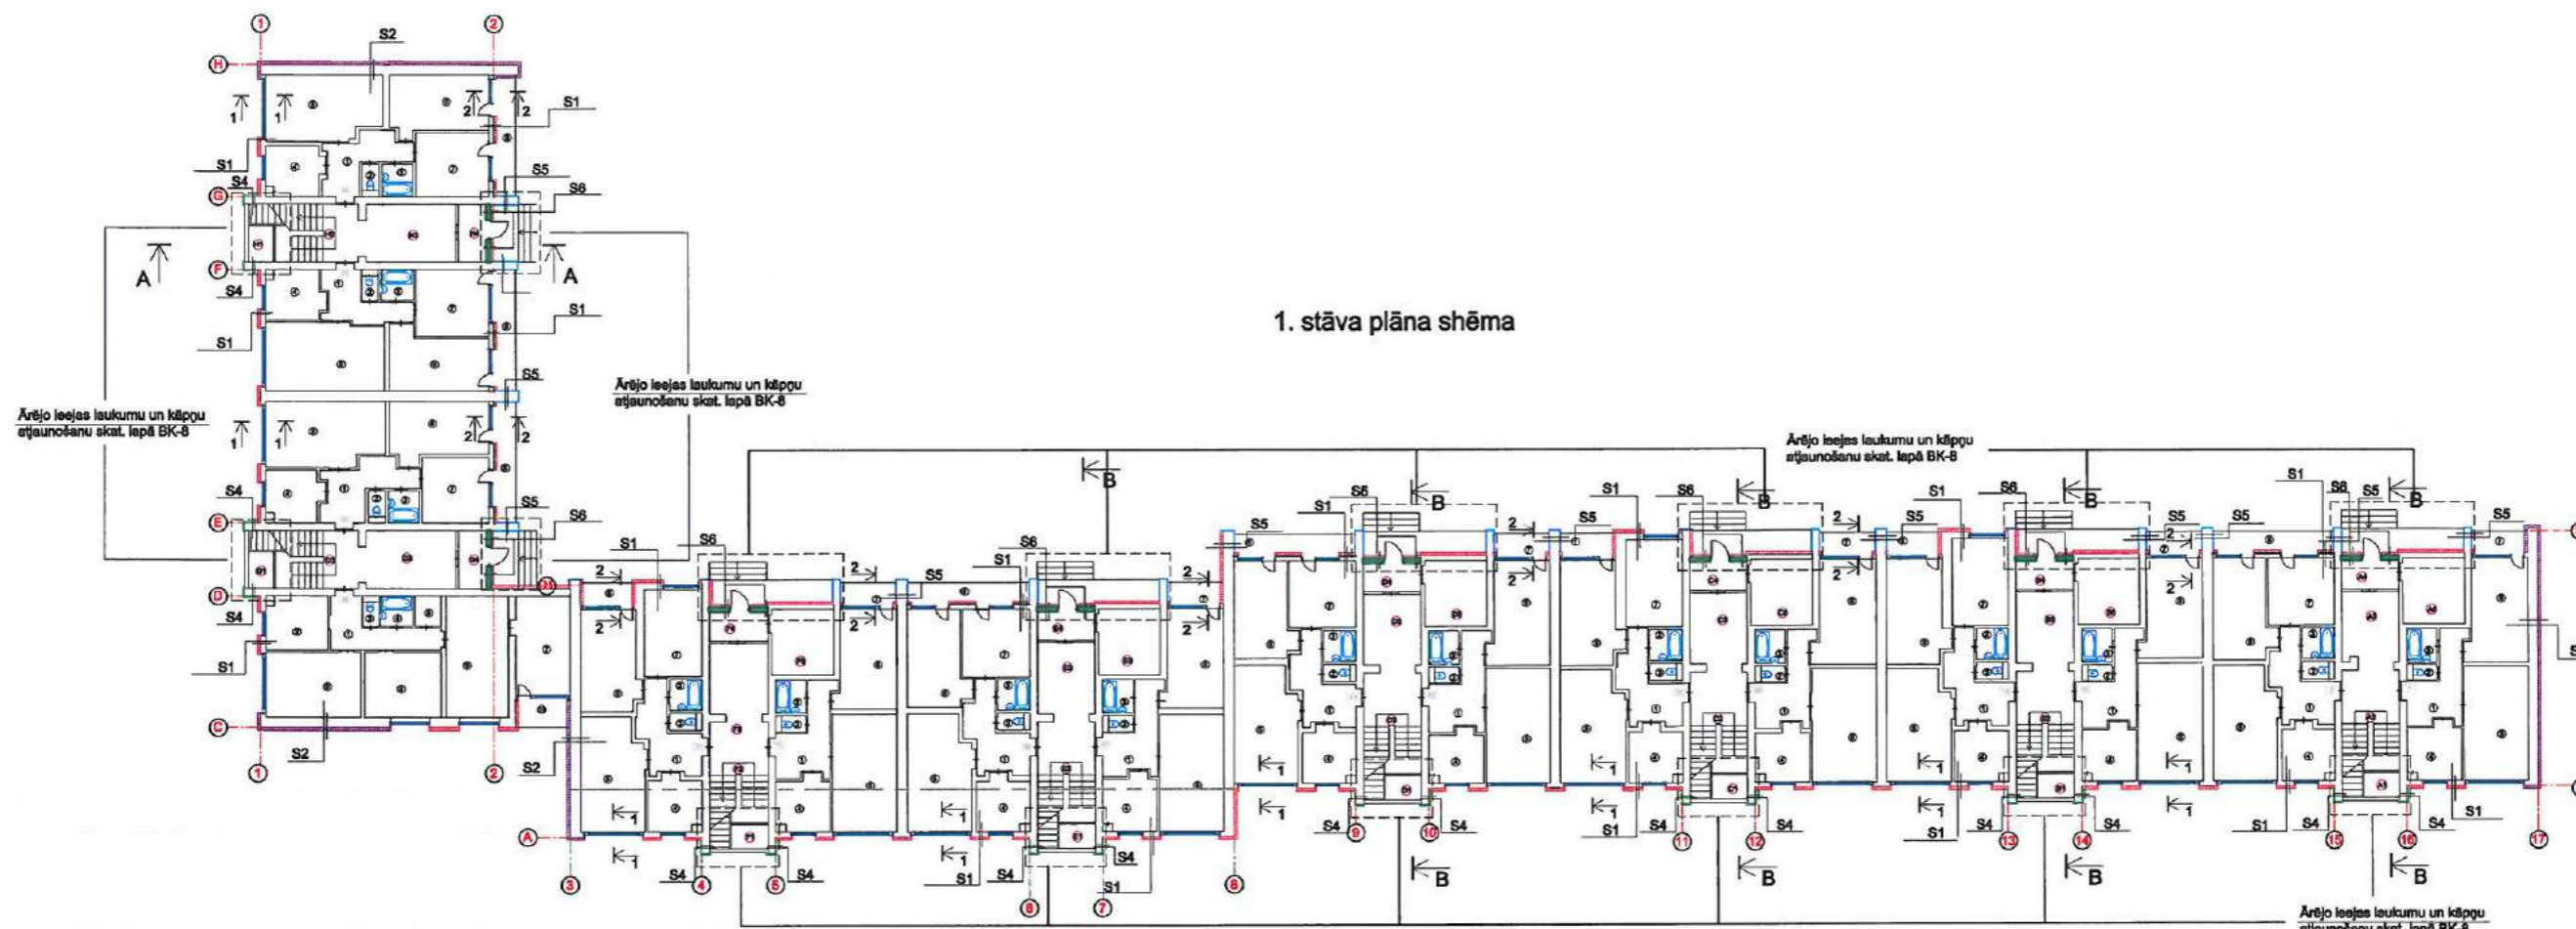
1. stāva plāna shēma

Ārējo ieejas laukumu un kāpņu atjaunošanu skat. lapā BK-8

Ārējo ieejas laukumu un kāpņu atjaunošanu skat. lapā BK-8

Ārējo ieejas laukumu un kāpņu atjaunošanu skat. lapā BK-8

Ārējo ieejas laukumu un kāpņu atjaunošanu skat. lapā BK-8

1 2 H G F E D C A 3 4 5 6 7 8 9 10 11 12 13 14 15 16 17

S1 S2 S4 S5 S6

A A B B B B B B B B B

1 1 2 2